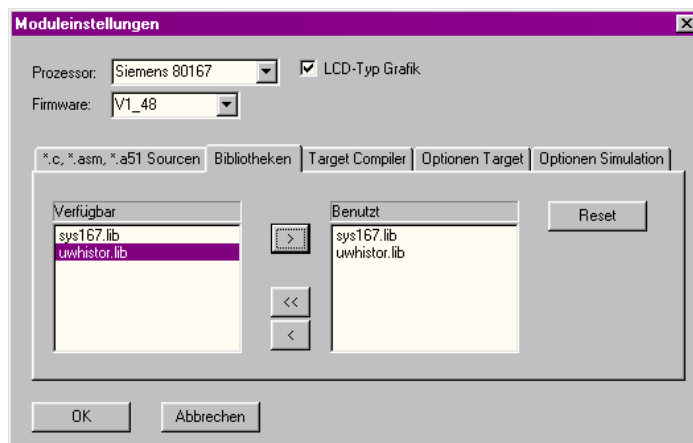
Moduleinstellungen

Prozessor: Siemens 80167

LCD-Typ Grafik

Firmware: V1_48

*.c, *.asm, *.a51 Sourcen | Bibliotheken | Target Compiler | Optionen Target | Optionen Simulation

Verfügbar
sys167.lib
uwhistor.lib

>
<<
<

Benutzt
sys167.lib
uwhistor.lib

Reset

OK
Abbrechen